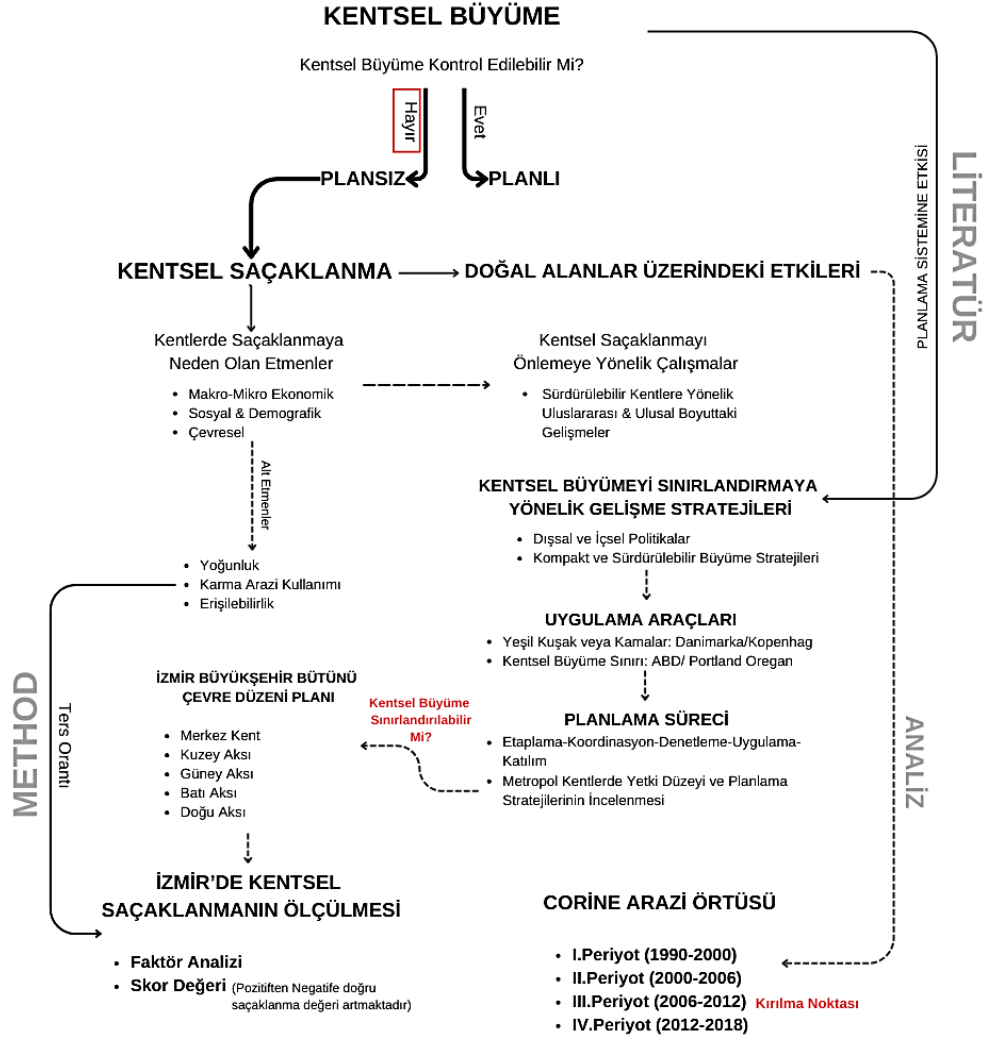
KENTSEL BÜYÜME

Kentsel Büyüme Kontrol Edilebilir Mi?

Hayır

Evet

PLANSIZ

PLANLI

LİTERATÜR

PLANLAMA SİSTEMİNE ETKİSİ

KENTSEL SAÇAKLANMA

DOĞAL ALANLAR ÜZERİNDEKİ ETKİLERİ

Kentlerde Saçaklanmaya Neden Olan Etmenler

- Makro-Mikro Ekonomik
- Sosyal & Demografik
- Çevresel

Kentsel Saçaklanmayı Önlemeye Yönelik Çalışmalar

- Sürdürülebilir Kentlere Yönelik Uluslararası & Ulusal Boyuttaki Gelişmeler

Alt Etmenler

KENTSEL BÜYÜMEYİ SINIRLANDIRMAYA YÖNELİK GELİŞME STRATEJİLERİ

- Dışsal ve İçsel Politikalar
- Kompakt ve Sürdürülebilir Büyüme Stratejileri

- Yoğunluk
- Karma Arazi Kullanımı
- Erişilebilirlik

UYGULAMA ARAÇLARI

- Yeşil Kuşak veya Kamalar: Danimarka/Kopenhag
- Kentsel Büyüme Sınırı: ABD/ Portland Oregan

METHOD

Ters Orantı

İZMİR BÜYÜKŞEHİR BÜTÜNÜ ÇEVRE DÜZENİ PLANI

- Merkez Kent
- Kuzey Aksı
- Güney Aksı
- Batı Aksı
- Doğu Aksı

Kentsel Büyüme Sınırlandırılabilir Mi?

PLANLAMA SÜRECİ

- Etaplama-Koordinasyon-Denetleme-Uygulama-Katılım
- Metropol Kentlerde Yetki Düzeyi ve Planlama Stratejilerinin İncelenmesi

ANALİZ

İZMİR'DE KENTSEL SAÇAKLANMANIN ÖLÇÜLMESİ

- Faktör Analizi
- Skor Değeri (Pozitiften Negatife doğru saçaklanma değeri artmaktadır)

CORİNE ARAZİ ÖRTÜSÜ

- I.Periyot (1990-2000)
- II.Periyot (2000-2006)
- III.Periyot (2006-2012) Kırılma Noktası
- IV.Periyot (2012-2018)